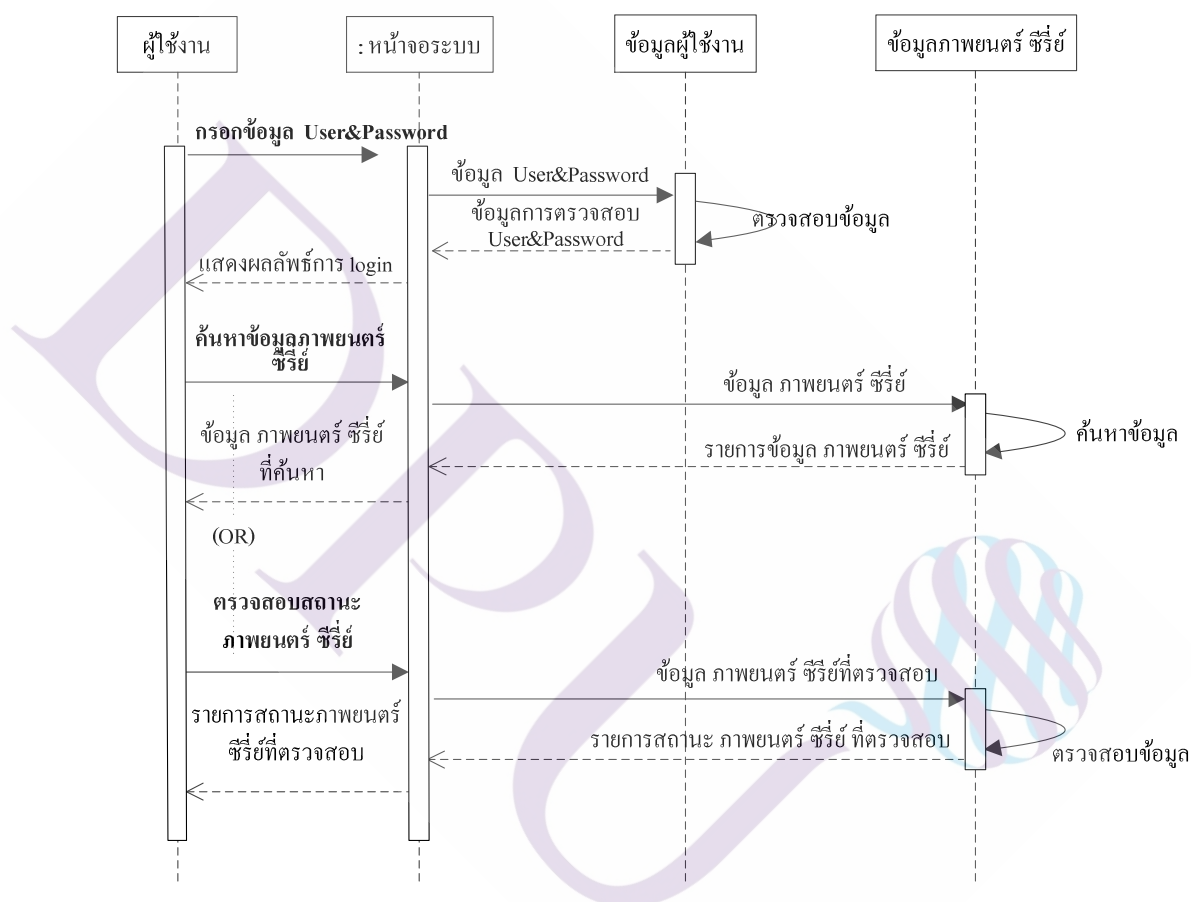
ผู้ใช้งาน

: หน้าจอระบบ

ข้อมูลผู้ใช้งาน

ข้อมูลภาพยนตร์ ซีรี่ย์

กรอกข้อมูล User&Password

ข้อมูล User&Password

ข้อมูลการตรวจสอบ User&Password

ตรวจสอบข้อมูล

แสดงผลลัพธ์การ login

ค้นหาข้อมูลภาพยนตร์ ซีรี่ย์

ข้อมูล ภาพยนตร์ ซีรี่ย์

ค้นหาข้อมูล

ข้อมูล ภาพยนตร์ ซีรี่ย์ ที่ค้นหา

รายการข้อมูล ภาพยนตร์ ซีรี่ย์

(OR)

ตรวจสอบสถานะ ภาพยนตร์ ซีรี่ย์

ข้อมูล ภาพยนตร์ ซีรี่ย์ที่ตรวจสอบ

รายการสถานะภาพยนตร์ ซีรี่ย์ที่ตรวจสอบ

รายการสถานะ ภาพยนตร์ ซีรี่ย์ ที่ตรวจสอบ

ตรวจสอบข้อมูล